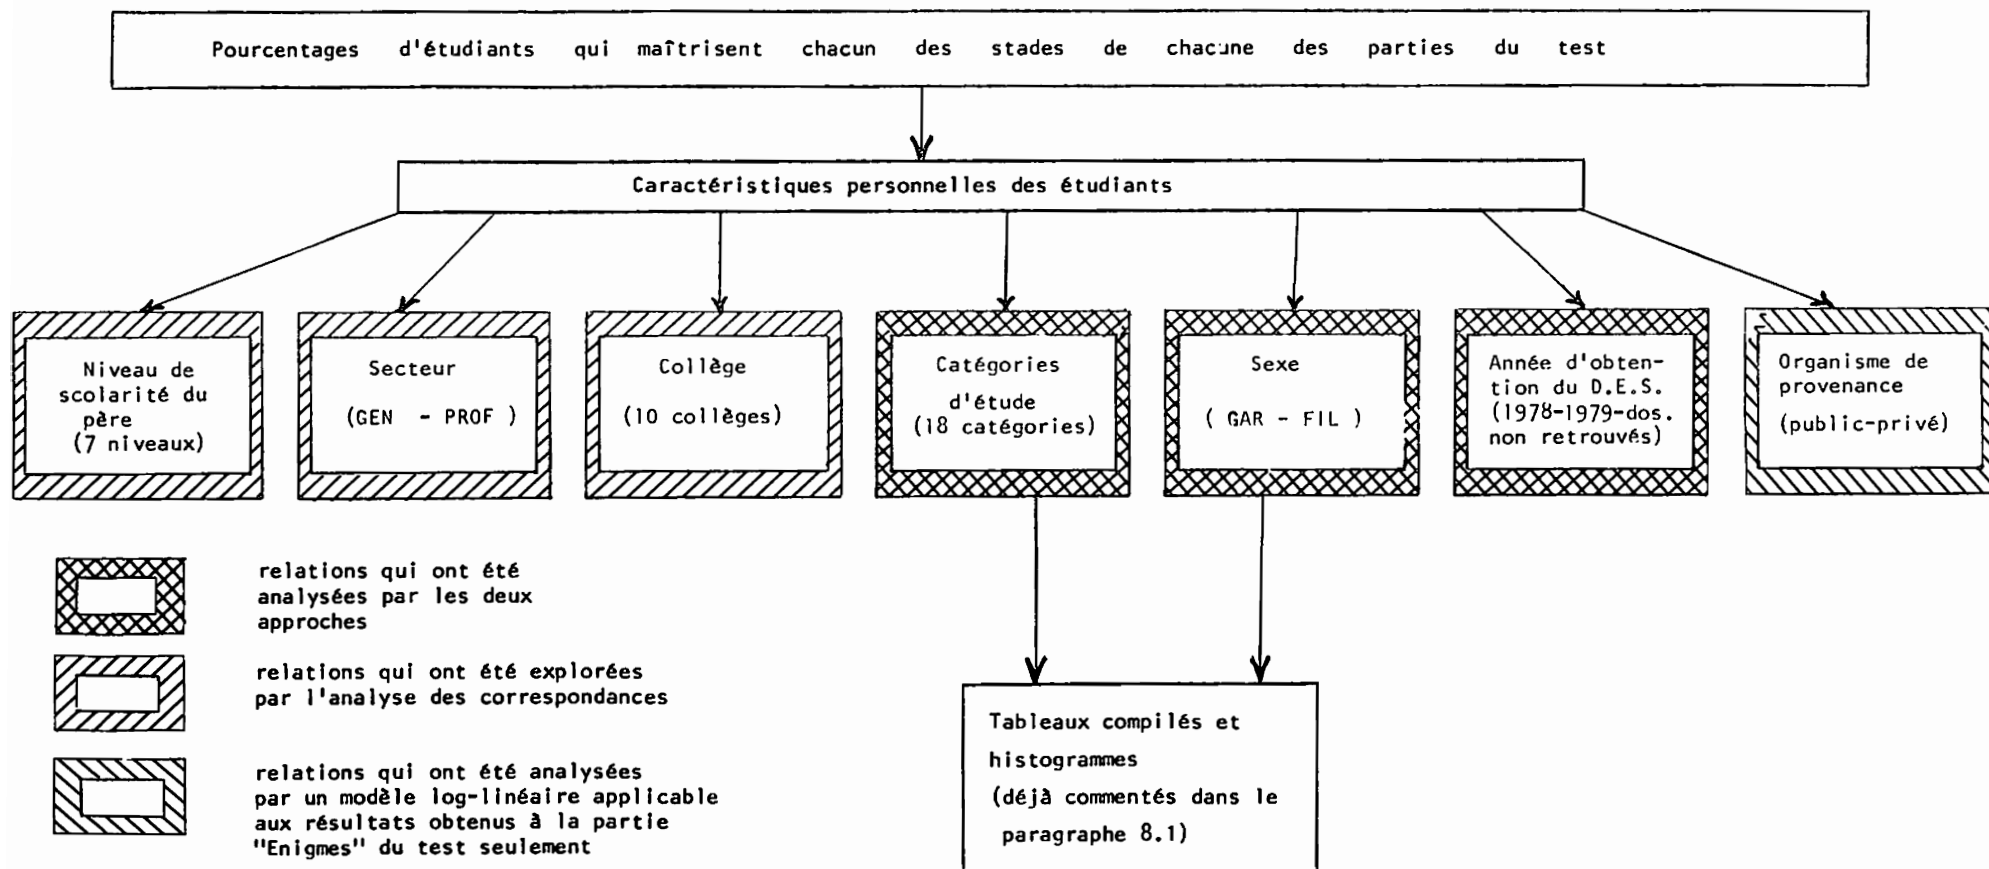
Pourcentages d'étudiants qui maîtrisent chacun des stades de chacune des parties du test

Caractéristiques personnelles des étudiants

Niveau de scolarité du père (7 niveaux)

Secteur (GEN - PROF )

Collège (10 collèges)

Catégories d'étude (18 catégories)

Sexe ( GAR - FIL )

Année d'obtention du D.E.S. (1978-1979-dos. non retrouvés)

Organisme de provenance (public-privé)

relations qui ont été analysées par les deux approches

relations qui ont été explorées par l'analyse des correspondances

relations qui ont été analysées par un modèle log-linéaire applicable aux résultats obtenus à la partie "Enigmes" du test seulement

Tableaux compilés et histogrammes (déjà commentés dans le paragraphe 8.1)